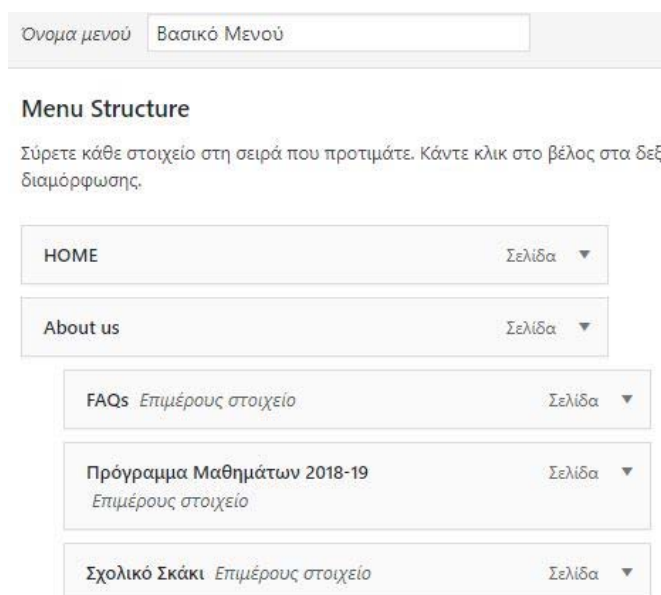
Όνομα μενού Βασικό Μενού

Menu Structure

Σύρετε κάθε στοιχείο στη σειρά που προτιμάτε. Κάντε κλικ στο βέλος στα δεξ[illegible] διαμόρφωσης.

HOME Σελίδα ▼

About us Σελίδα ▼

FAQs Επιμέρους στοιχείο Σελίδα ▼

Πρόγραμμα Μαθημάτων 2018-19 Επιμέρους στοιχείο Σελίδα ▼

Σχολικό Σκάκι Επιμέρους στοιχείο Σελίδα ▼